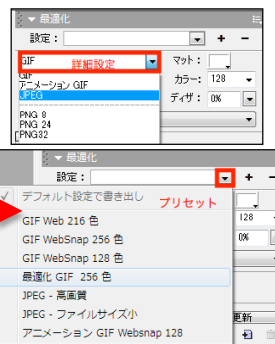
▼ 最適化
設定：
+ −
GIF
詳細設定
マット：
GIF
アニメーション GIF
JPEG
カラー：
128
ディザ：
0%
PNG 8
PNG 24
PNG32

▼ 最適化
設定：
+ −
デフォルト設定で書き出し
プリセット
GIF Web 216 色
GIF WebSnap 256 色
GIF WebSnap 128 色
最適化 GIF 256 色
JPEG - 高画質
JPEG - ファイルサイズ小
アニメーション GIF Websnap 128
128
0%
更新